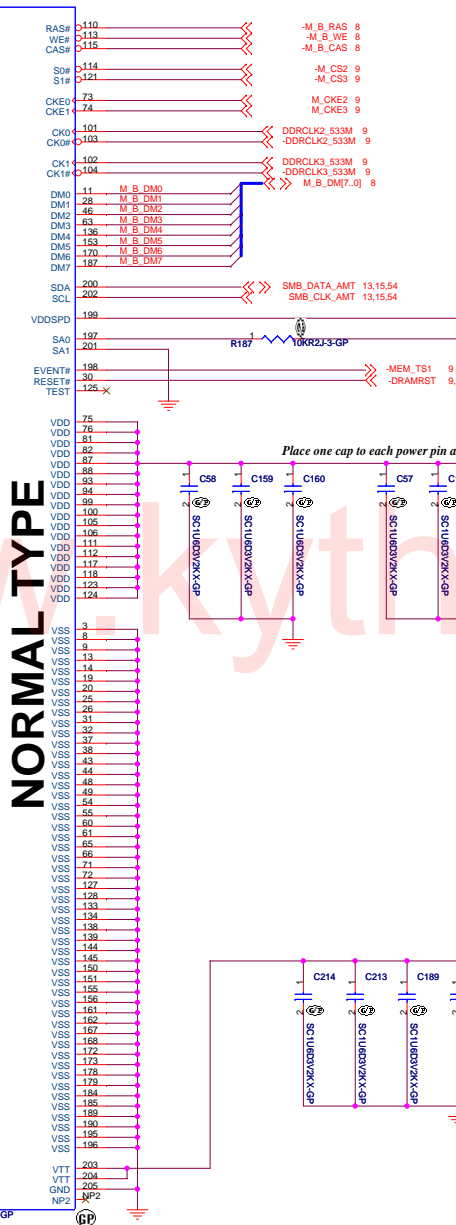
RAS# 110
WE# 113
CAS# 115
-M_B_RAS 8
-M_B_WE 8
-M_B_CAS 8

S0# 114
S1# 121
-M_CS2 9
-M_CS3 9

CKE0 73
CKE1 74
M_CKE2 9
M_CKE3 9

CK0 101
CK0# 103
DDRCLK2_533M 9
-DDRCLK2_533M 9

CK1 102
CK1# 104
DDRCLK3_533M 9
-DDRCLK3_533M 9
M_B_DM[7..0] 8

DM0 11 M_B_DM0
DM1 28 M_B_DM1
DM2 46 M_B_DM2
DM3 63 M_B_DM3
DM4 136 M_B_DM4
DM5 153 M_B_DM5
DM6 170 M_B_DM6
DM7 187 M_B_DM7

SDA 200
SCL 202
SMB_DATA_AMT 13,15,54
SMB_CLK_AMT 13,15,54

VDDSPD 199

SA0 197
SA1 201
R187 1 2 10KR2J-3-GP

EVENT# 198
RESET# 30
TEST 125
-MEM_TS1 9
-DRAMRST 9,

VDD 75
VDD 76
VDD 81
VDD 82
VDD 87
VDD 88
VDD 93
VDD 94
VDD 99
VDD 100
VDD 105
VDD 106
VDD 111
VDD 112
VDD 117
VDD 118
VDD 123
VDD 124

Place one cap to each power pin a

C58 C159 C160 C57 C
SC1U603V2KX-GP
SC1U603V2KX-GP
SC1U603V2KX-GP
SC1U603V2KX-GP
SC1U603V2KX-GP

NORMAL TYPE

VSS 3
VSS 8
VSS 9
VSS 13
VSS 14
VSS 19
VSS 20
VSS 25
VSS 26
VSS 31
VSS 32
VSS 37
VSS 38
VSS 43
VSS 44
VSS 48
VSS 49
VSS 54
VSS 55
VSS 60
VSS 61
VSS 65
VSS 66
VSS 71
VSS 72
VSS 127
VSS 128
VSS 133
VSS 134
VSS 138
VSS 139
VSS 144
VSS 145
VSS 150
VSS 151
VSS 155
VSS 156
VSS 161
VSS 162
VSS 167
VSS 168
VSS 172
VSS 173
VSS 178
VSS 179
VSS 184
VSS 185
VSS 189
VSS 190
VSS 195
VSS 196

C214 C213 C189
SC1U603V2KX-GP
SC1U603V2KX-GP
SC1U603V2KX-GP

VTT 203
VTT 204
GND 205
NP2 NP2
GP